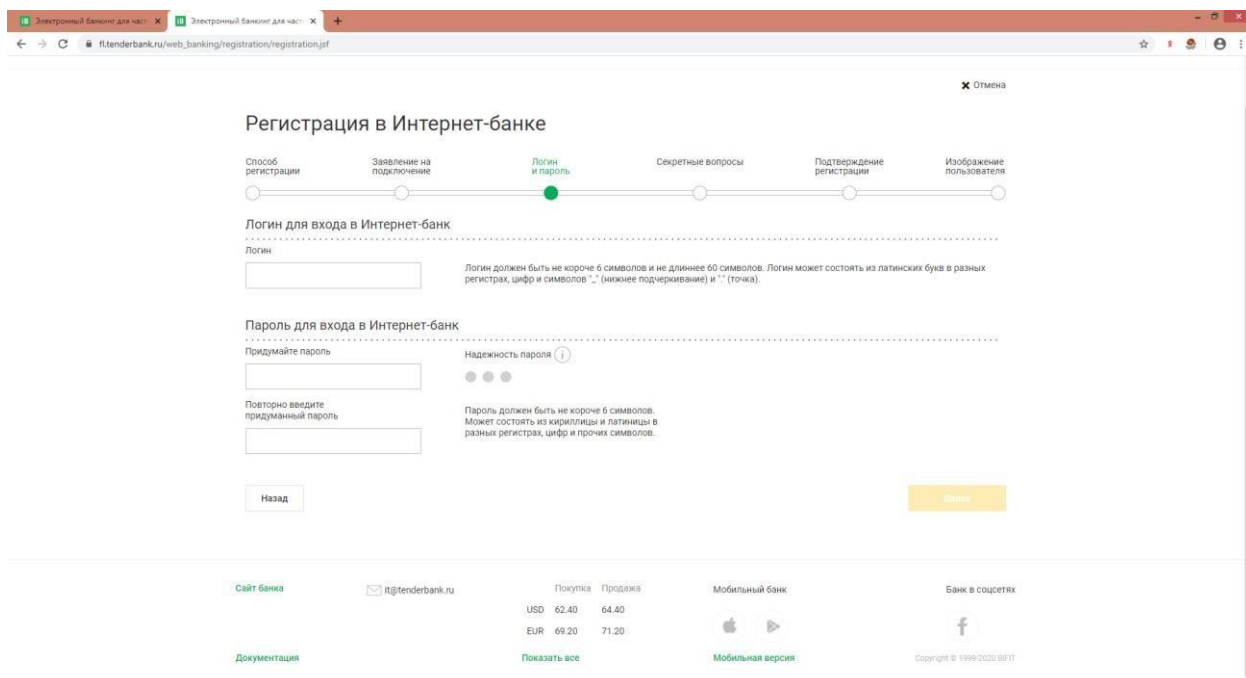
Электронный банкинг для част ×
Электронный банкинг для част ×
fl.tenderbank.ru/web_banking/registration/registration.jsf

✕ Отмена

Регистрация в Интернет-банке

Способ регистрации
Заявление на подключение
Логин и пароль
Секретные вопросы
Подтверждение регистрации
Изображение пользователя

Логин для входа в Интернет-банк

Логин

Логин должен быть не короче 6 символов и не длиннее 60 символов. Логин может состоять из латинских букв в разных регистрах, цифр и символов "_" (нижнее подчеркивание) и "." (точка).

Пароль для входа в Интернет-банк

Придумайте пароль

Надежность пароля

Повторно введите придуманный пароль

Пароль должен быть не короче 6 символов. Может состоять из кириллицы и латиницы в разных регистрах, цифр и прочих символов.

Назад

Далее

Сайт банка
it@tenderbank.ru

| | Покупка | Продажа |
|---|---|---|
| USD | 62.40 | 64.40 |
| EUR | 69.20 | 71.20 |

Мобильный банк
Банк в соцсетях

Документация
Показать все
Мобильная версия
Copyright © 1999-2020 BIFIT